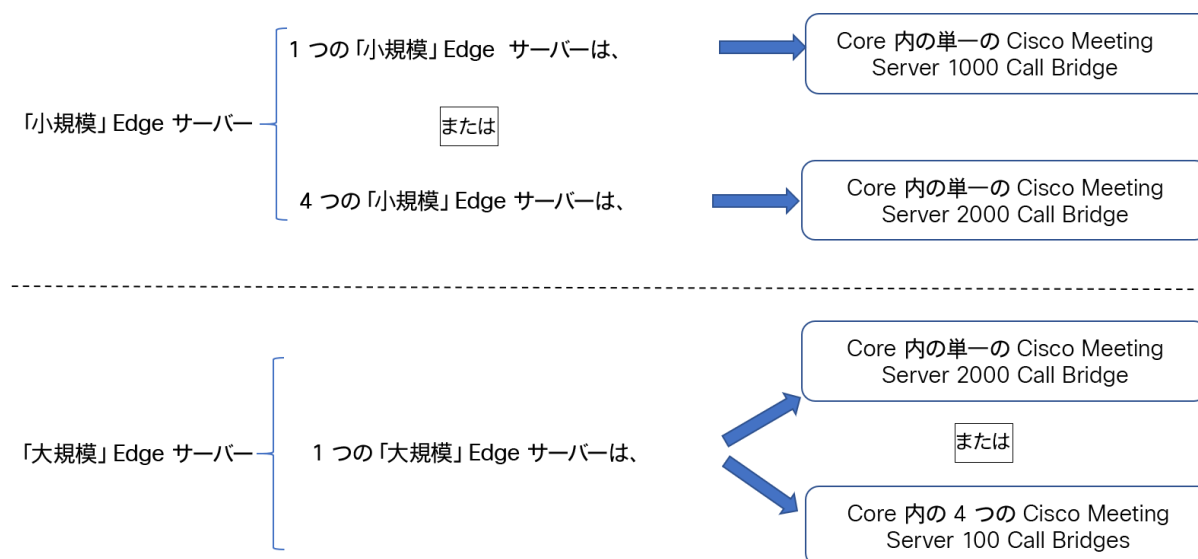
「小規模」Edge サーバー

1 つの「小規模」Edge サーバーは、

Core 内の単一の Cisco Meeting Server 1000 Call Bridge

または

4 つの「小規模」Edge サーバーは、

Core 内の単一の Cisco Meeting Server 2000 Call Bridge

「大規模」Edge サーバー

1 つの「大規模」Edge サーバーは、

Core 内の単一の Cisco Meeting Server 2000 Call Bridge

または

Core 内の 4 つの Cisco Meeting Server 100 Call Bridges